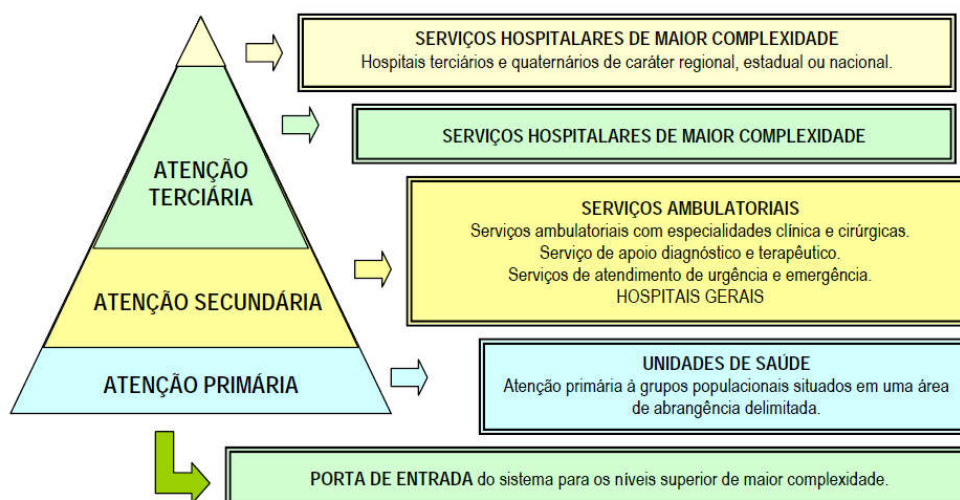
ATENÇÃO TERCIÁRIA

ATENÇÃO SECUNDÁRIA

ATENÇÃO PRIMÁRIA

SERVIÇOS HOSPITALARES DE MAIOR COMPLEXIDADE
Hospitais terciários e quaternários de caráter regional, estadual ou nacional.

SERVIÇOS HOSPITALARES DE MAIOR COMPLEXIDADE

SERVIÇOS AMBULATORIAIS
Serviços ambulatoriais com especialidades clínica e cirúrgicas.
Serviço de apoio diagnóstico e terapêutico.
Serviços de atendimento de urgência e emergência.
HOSPITAIS GERAIS

UNIDADES DE SAÚDE
Atenção primária à grupos populacionais situados em uma área de abrangência delimitada.

PORTA DE ENTRADA do sistema para os níveis superior de maior complexidade.